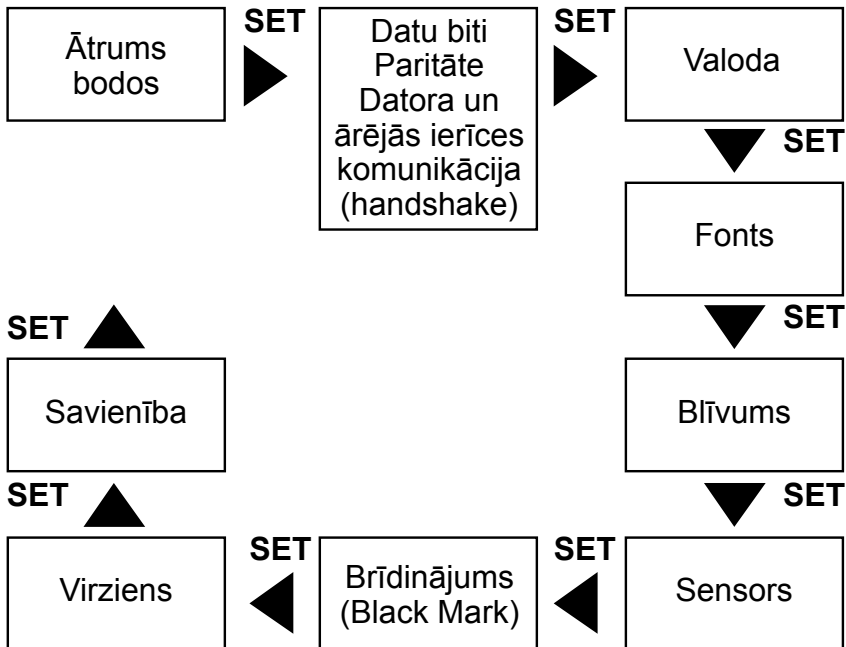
Ātrums bodos

SET

Datu biti
Paritāte
Datora un ārējās ierīces komunikācija (handshake)

SET

Valoda

SET

Fonts

SET

Blīvums

SET

Sensors

SET

Brīdinājums (Black Mark)

SET

Virziens

SET

Savienība

SET